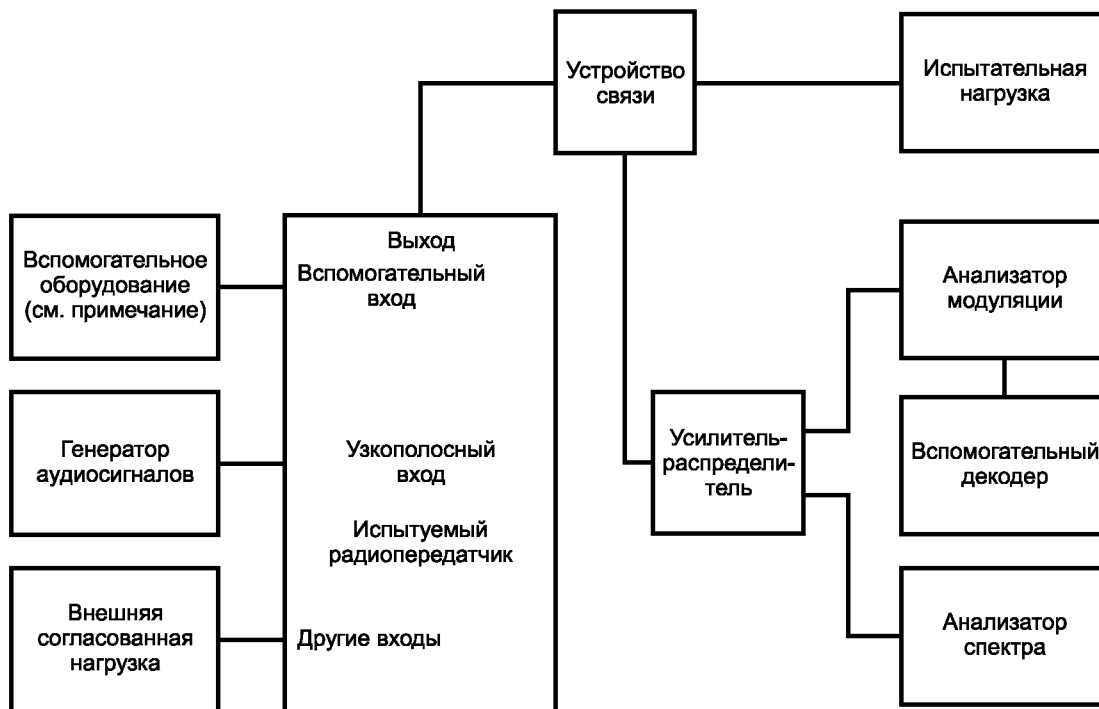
Устройство связи

Испытательная нагрузка

Вспомогательное оборудование (см. примечание)

Выход

Вспомогательный вход

Анализатор модуляции

Генератор аудиосигналов

Узкополосный вход

Испытуемый радиопередатчик

Усилитель-распределитель

Вспомогательный декодер

Внешняя согласованная нагрузка

Другие входы

Анализатор спектра